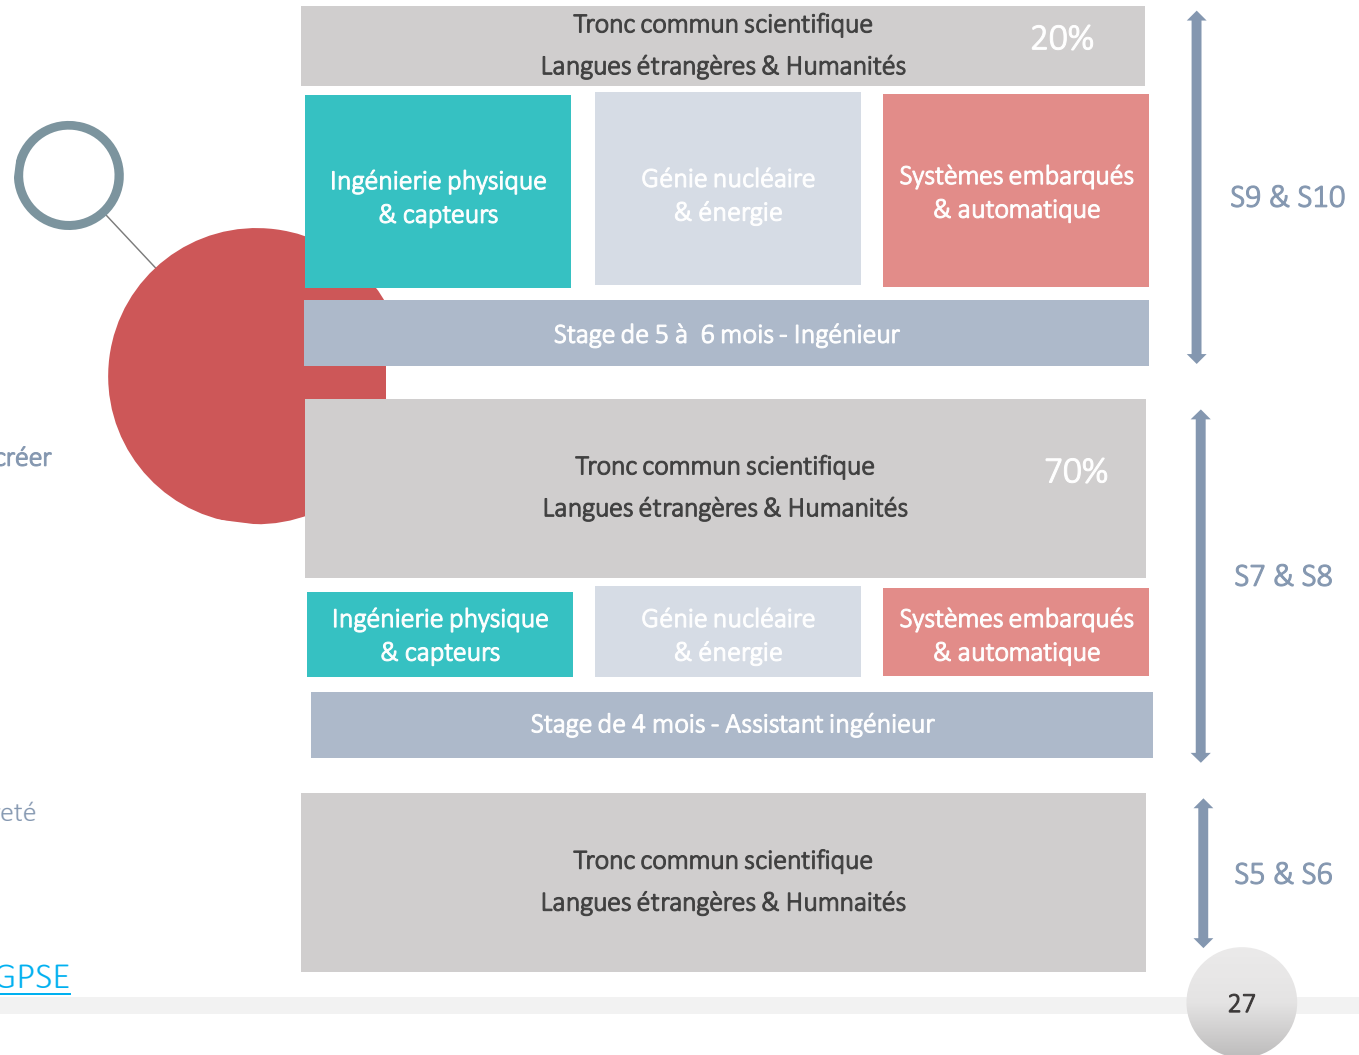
Tronc commun scientifique
Langues étrangères & Humanités
20%

Ingénierie physique & capteurs

Génie nucléaire & énergie

Systèmes embarqués & automatique

Stage de 5 à 6 mois - Ingénieur

S9 & S10

créer

Tronc commun scientifique
Langues étrangères & Humanités
70%

S7 & S8

Ingénierie physique & capteurs

Génie nucléaire & énergie

Systèmes embarqués & automatique

Stage de 4 mois - Assistant ingénieur

eté

Tronc commun scientifique
Langues étrangères & Humnaités

S5 & S6

GPSE

27